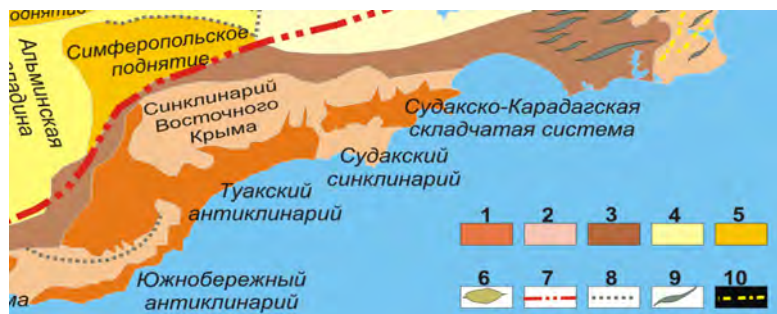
поднятие
Симферопольское поднятие
Альминская впадина
Синклинарий Восточного Крыма
Судакско-Карадагская складчатая система
Судакский синклинарий
Туакский антиклинарий
Южнобережный антиклинарий
ма
1
2
3
4
5
6
7
8
9
10